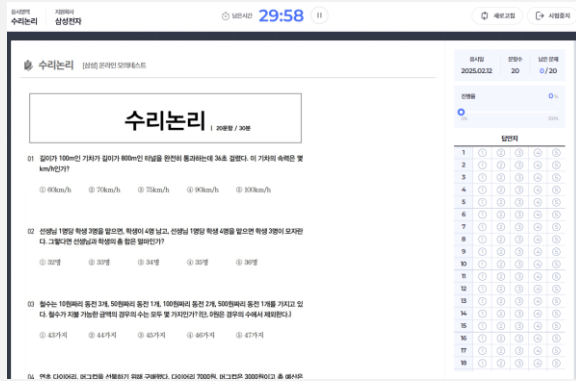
응시영역
수리논리
지원회사
삼성전자

남은시간 29:58

새로고침
시험종료

수리논리 [삼성] 온라인 모의테스트

수리논리 | 20문항 / 30분

01 길이가 100m인 기차가 길이가 800m인 터널을 완전히 통과하는데 36초 걸렸다. 이 기차의 속력은 몇 km/h인가?

① 60km/h ② 70km/h ③ 75km/h ④ 90km/h ⑤ 100km/h

02 선생님 1명당 학생 3명을 맡으면, 학생이 4명 남고, 선생님 1명당 학생 4명을 맡으면 학생 3명이 모자란다. 그렇다면 선생님과 학생의 총 합은 얼마인가?

① 32명 ② 33명 ③ 34명 ④ 35명 ⑤ 36명

03 철수는 10원짜리 동전 3개, 50원짜리 동전 1개, 100원짜리 동전 2개, 500원짜리 동전 1개를 가지고 있다. 철수가 지불 가능한 금액의 경우의 수는 모두 몇 가지인가? (단, 0원은 경우의 수에서 제외한다.)

① 43가지 ② 44가지 ③ 45가지 ④ 46가지 ⑤ 47가지

04 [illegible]

응시일
2025.02.12
문항수
20
남은 문제
0/20

진행률
0%

0%
100%

답안지
1 ① ② ③ ④ ⑤
2 ① ② ③ ④ ⑤
3 ① ② ③ ④ ⑤
4 ① ② ③ ④ ⑤
5 ① ② ③ ④ ⑤
6 ① ② ③ ④ ⑤
7 ① ② ③ ④ ⑤
8 ① ② ③ ④ ⑤
9 ① ② ③ ④ ⑤
10 ① ② ③ ④ ⑤
11 ① ② ③ ④ ⑤
12 ① ② ③ ④ ⑤
13 ① ② ③ ④ ⑤
14 ① ② ③ ④ ⑤
15 ① ② ③ ④ ⑤
16 ① ② ③ ④ ⑤
17 ① ② ③ ④ ⑤
18 ① ② ③ ④ ⑤
19 ① ② ③ ④ ⑤
20 ① ② ③ ④ ⑤